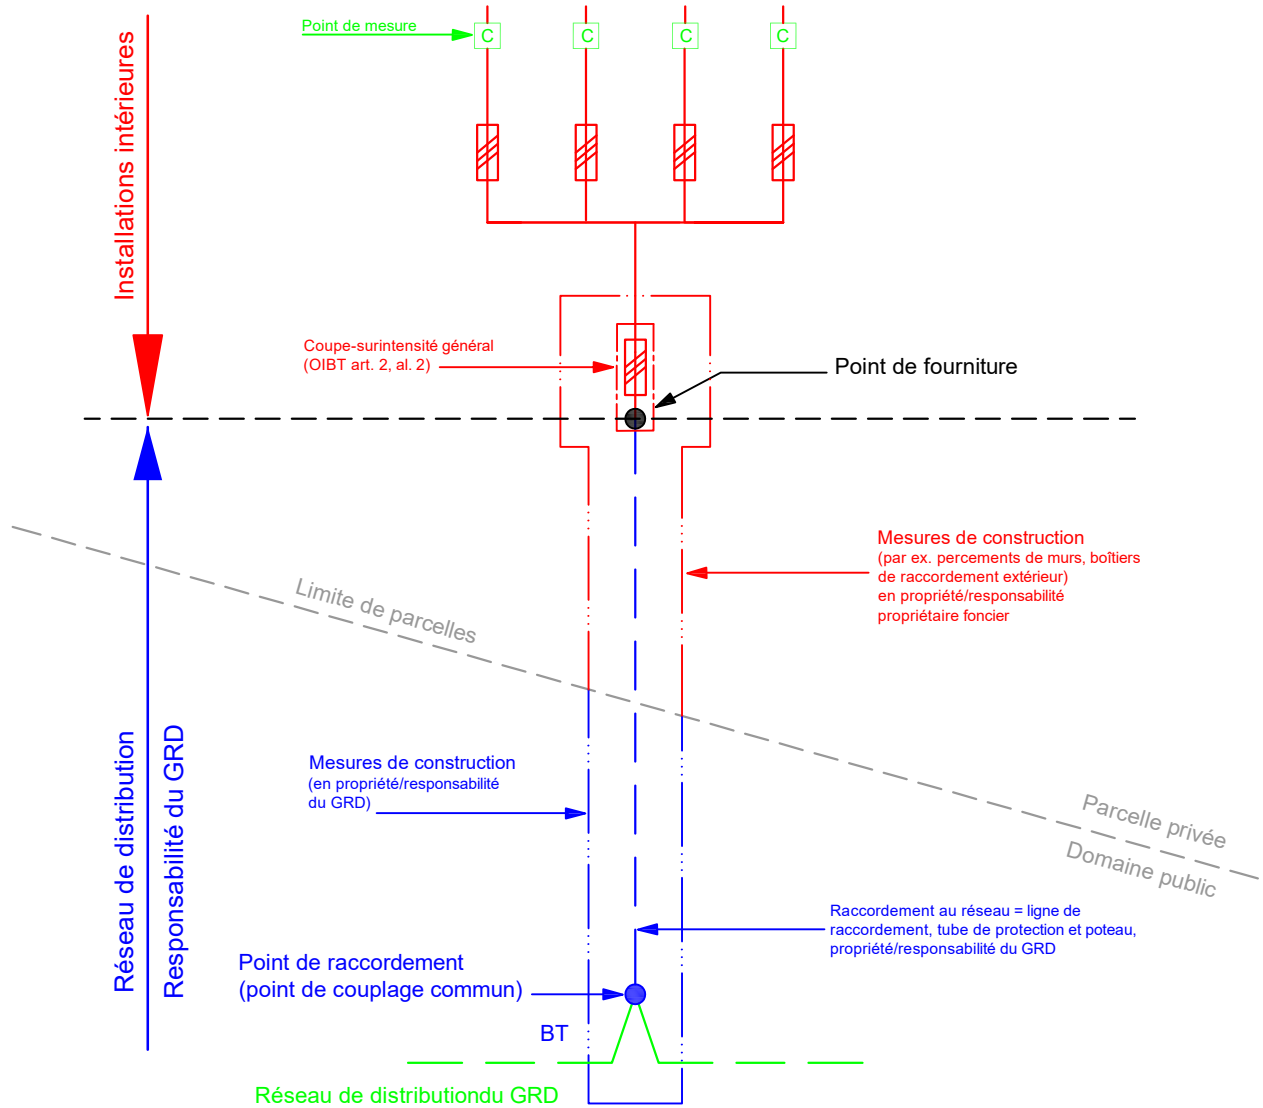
Point de mesure

C

C

C

C

Installations intérieures

Coupe-surintensité général (OIBT art. 2, al. 2)

Point de fourniture

Mesures de construction
(par ex. percements de murs, boîtiers de raccordement extérieur)
en propriété/responsabilité propriétaire foncier

Limite de parcelles

Parcelle privée

Domaine public

Réseau de distribution

Responsabilité du GRD

Mesures de construction
(en propriété/responsabilité du GRD)

Raccordement au réseau = ligne de raccordement, tube de protection et poteau, propriété/responsabilité du GRD

Point de raccordement
(point de couplage commun)

BT

Réseau de distributiondu GRD